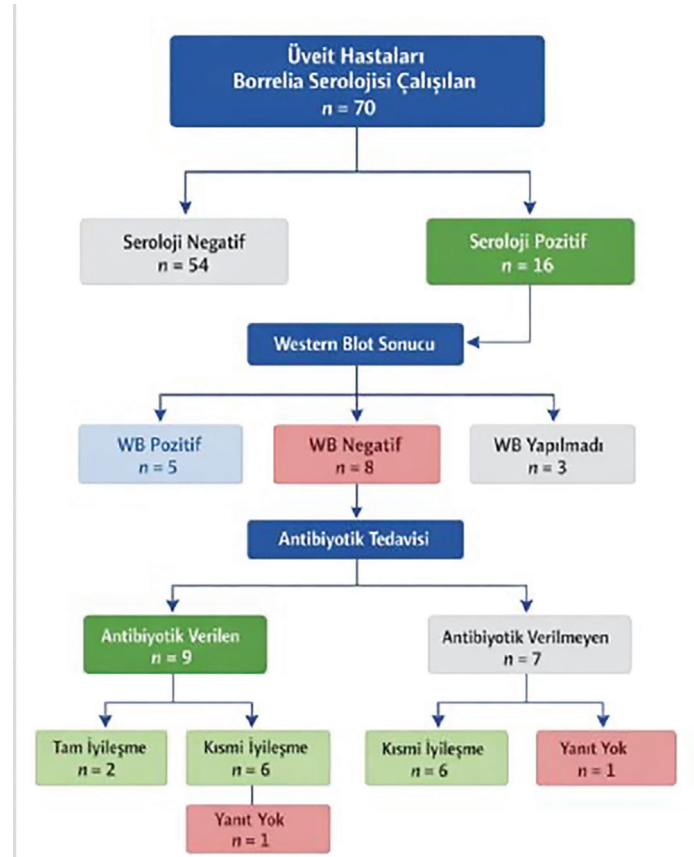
Üveit Hastaları
Borrelia Serolojisi Çalışılan
$n = 70$

Seroloji Negatif
$n = 54$

Seroloji Pozitif
$n = 16$

Western Blot Sonucu

WB Pozitif
$n = 5$

WB Negatif
$n = 8$

WB Yapılmadı
$n = 3$

Antibiyotik Tedavisi

Antibiyotik Verilen
$n = 9$

Antibiyotik Verilmeyen
$n = 7$

Tam İyileşme
$n = 2$

Kısmi İyileşme
$n = 6$

Kısmi İyileşme
$n = 6$

Yanıt Yok
$n = 1$

Yanıt Yok
$n = 1$